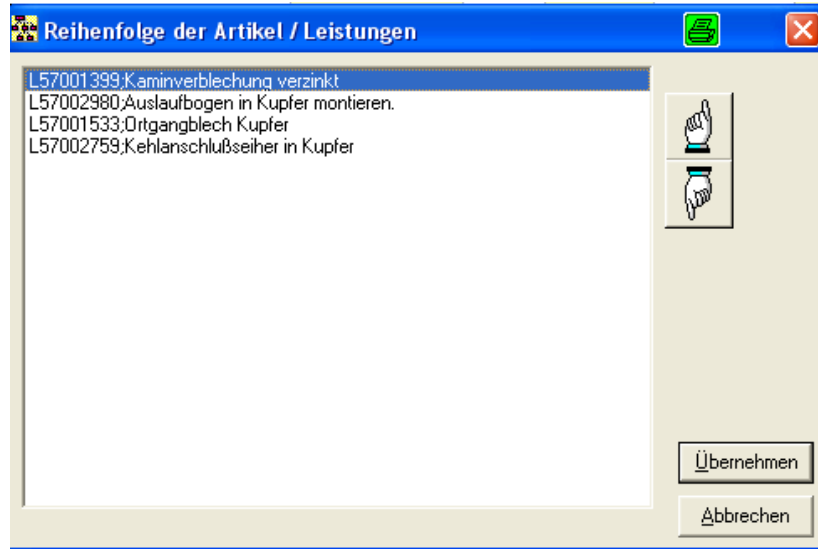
Reihenfolge der Artikel / Leistungen

L57001399;Kaminverblechung verzinkt
L57002980;Auslaufbogen in Kupfer montieren.
L57001533;Ortgangblech Kupfer
L57002759;Kehlanschlußseiher in Kupfer

Übernehmen

Abbrechen